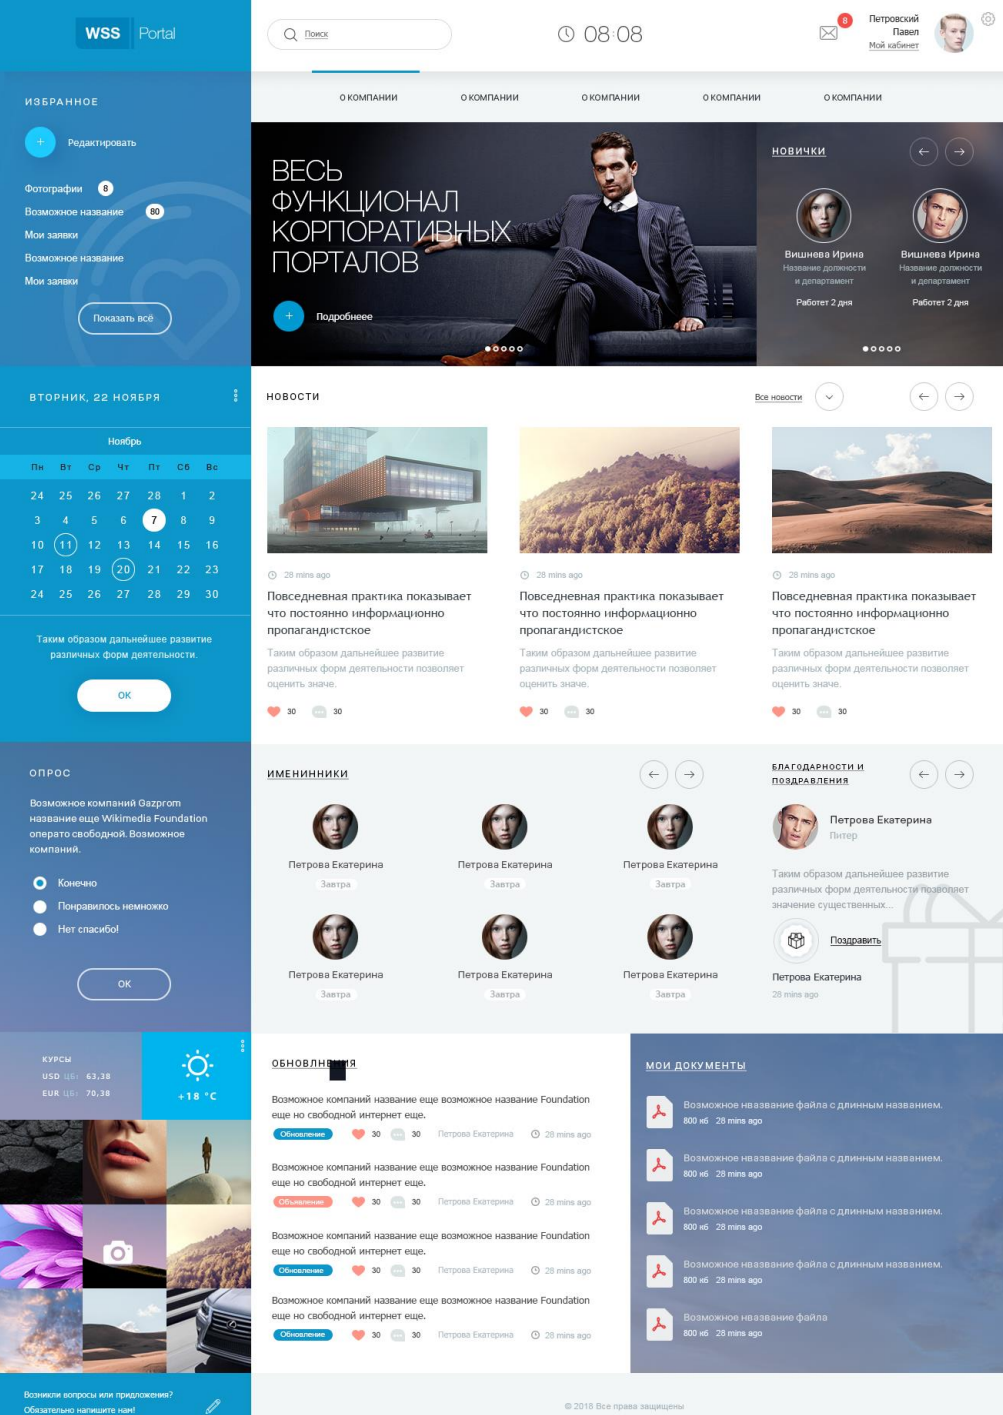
WSS Portal

Поиск

08:08

8

Петровский Павел
Мой кабинет

О КОМПАНИИ
О КОМПАНИИ
О КОМПАНИИ
О КОМПАНИИ
О КОМПАНИИ

ИЗБРАННОЕ

Редактировать

Фотографии 8
Возможное название 80
Мои заявки
Возможное название
Мои заявки

Показать всё

ВЕСЬ ФУНКЦИОНАЛ КОРПОРАТИВНЫХ ПОРТАЛОВ

Подробнеее

НОВИЧКИ

Вишнева Ирина
Название должности и департамент
Работает 2 дня

Вишнева Ирина
Название должности и департамент
Работает 2 дня

ВТОРНИК, 22 НОЯБРЯ

Ноябрь

| Пн | Вт | Ср | Чт | Пт | Сб | Вс |
|---|---|---|---|---|---|---|
| 24 | 25 | 26 | 27 | 28 | 1 | 2 |
| 3 | 4 | 5 | 6 | 7 | 8 | 9 |
| 10 | 11 | 12 | 13 | 14 | 15 | 16 |
| 17 | 18 | 19 | 20 | 21 | 22 | 23 |
| 24 | 25 | 26 | 27 | 28 | 29 | 30 |

Таким образом дальнейшее развитие различных форм деятельности.

OK

НОВОСТИ

Все новости

28 mins ago
Повседневная практика показывает что постоянно информационно пропагандистское
Таким образом дальнейшее развитие различных форм деятельности позволяет оценить значе.
30 30

28 mins ago
Повседневная практика показывает что постоянно информационно пропагандистское
Таким образом дальнейшее развитие различных форм деятельности позволяет оценить значе.
30 30

28 mins ago
Повседневная практика показывает что постоянно информационно пропагандистское
Таким образом дальнейшее развитие различных форм деятельности позволяет оценить значе.
30 30

ОПРОС

Возможное компаний Gazprom название еще Wikimedia Foundation операто свободной. Возможное компаний.

Конечно
Понравилось немножко
Нет спасибо!

OK

ИМЕНИННИКИ

Петрова Екатерина
Завтра
Петрова Екатерина
Завтра
Петрова Екатерина
Завтра
Петрова Екатерина
Завтра
Петрова Екатерина
Завтра
Петрова Екатерина
Завтра

БЛАГОДАРНОСТИ И ПОЗДРАВЛЕНИЯ

Петрова Екатерина
Питер

Таким образом дальнейшее развитие различных форм деятельности позволяет значение существенных...

Поздравить

Петрова Екатерина
28 mins ago

КУРСЫ
USD ЦБ: 63,38
EUR ЦБ: 70,38

+18 °C

ОБНОВЛН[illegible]Я

Возможное компаний название еще возможное название Foundation еще но свободной интернет еще.
Обновление 30 30 Петрова Екатерина 28 mins ago

Возможное компаний название еще возможное название Foundation еще но свободной интернет еще.
Обновление 30 30 Петрова Екатерина 28 mins ago

Возможное компаний название еще возможное название Foundation еще но свободной интернет еще.
Обновление 30 30 Петрова Екатерина 28 mins ago

Возможное компаний название еще возможное название Foundation еще но свободной интернет еще.
Обновление 30 30 Петрова Екатерина 28 mins ago

МОИ ДОКУМЕНТЫ

Возможное нвазвание файла с длинным названием.
800 кб 28 mins ago
Возможное нвазвание файла с длинным названием.
800 кб 28 mins ago
Возможное нвазвание файла с длинным названием.
800 кб 28 mins ago
Возможное нвазвание файла с длинным названием.
800 кб 28 mins ago
Возможное нвазвание файла
800 кб 28 mins ago

Возникли вопросы или придложения? Обязательно напишите нам!

© 2018 Все права защищены